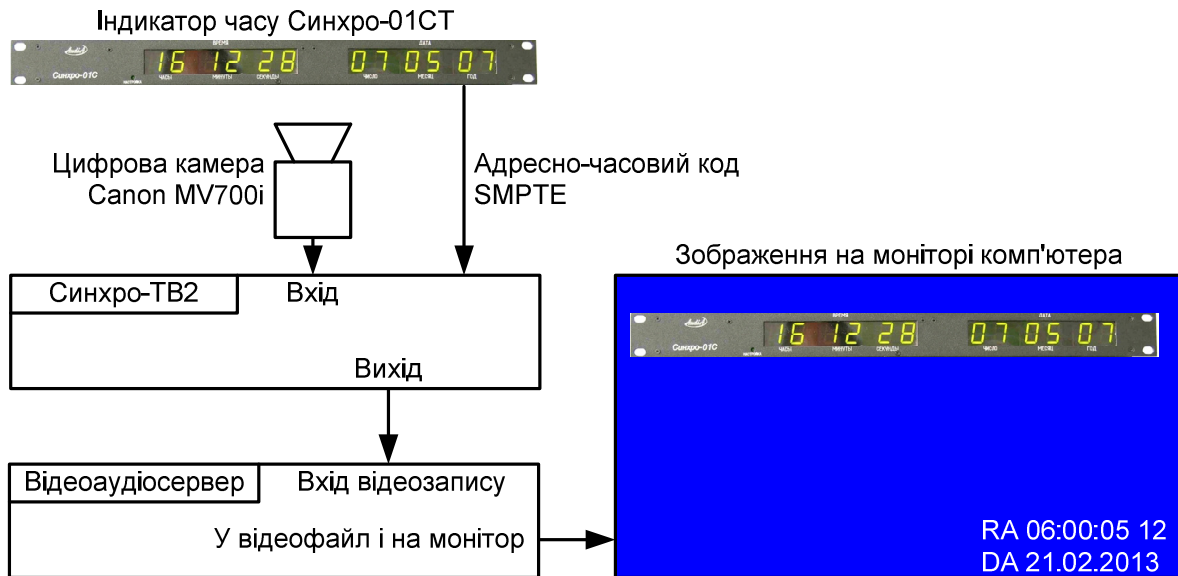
Індикатор часу Синхро-01СТ

ВРЕМЯ ДАТА

16 12 28 07 05 07

Синхро-01С

ЧАСЫ МИНУТЫ СЕКУНДЫ ЧИСЛО МЕСЯЦ ГОД

Цифрова камера Canon MV700i

Адресно-часовий код SMPTE

Зображення на моніторі комп'ютера

Синхро-ТВ2

Вхід

Вихід

ВРЕМЯ ДАТА

16 12 28 07 05 07

Синхро-01С

ЧАСЫ МИНУТЫ СЕКУНДЫ ЧИСЛО МЕСЯЦ ГОД

Відеоаудіосервер

Вхід відеозапису

У відеофайл і на монітор

RA 06:00:05 12
DA 21.02.2013